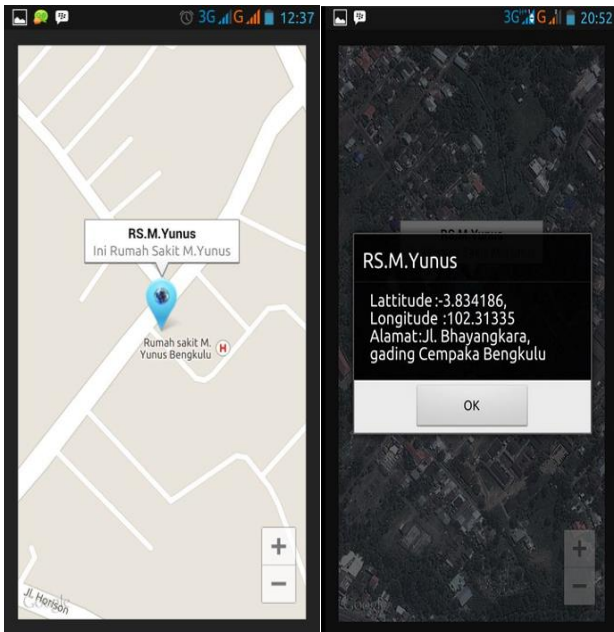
3G G 12:37

RS.M.Yunus
Ini Rumah Sakit M.Yunus

Rumah sakit M. Yunus Bengkulu

+
−

Jl. Henson
Google

3G G 20:52

RS.M.Yunus

Lattitude :-3.834186,
Longitude :102.31335
Alamat:Jl. Bhayangkara, gading Cempaka Bengkulu

OK

+
−

Google